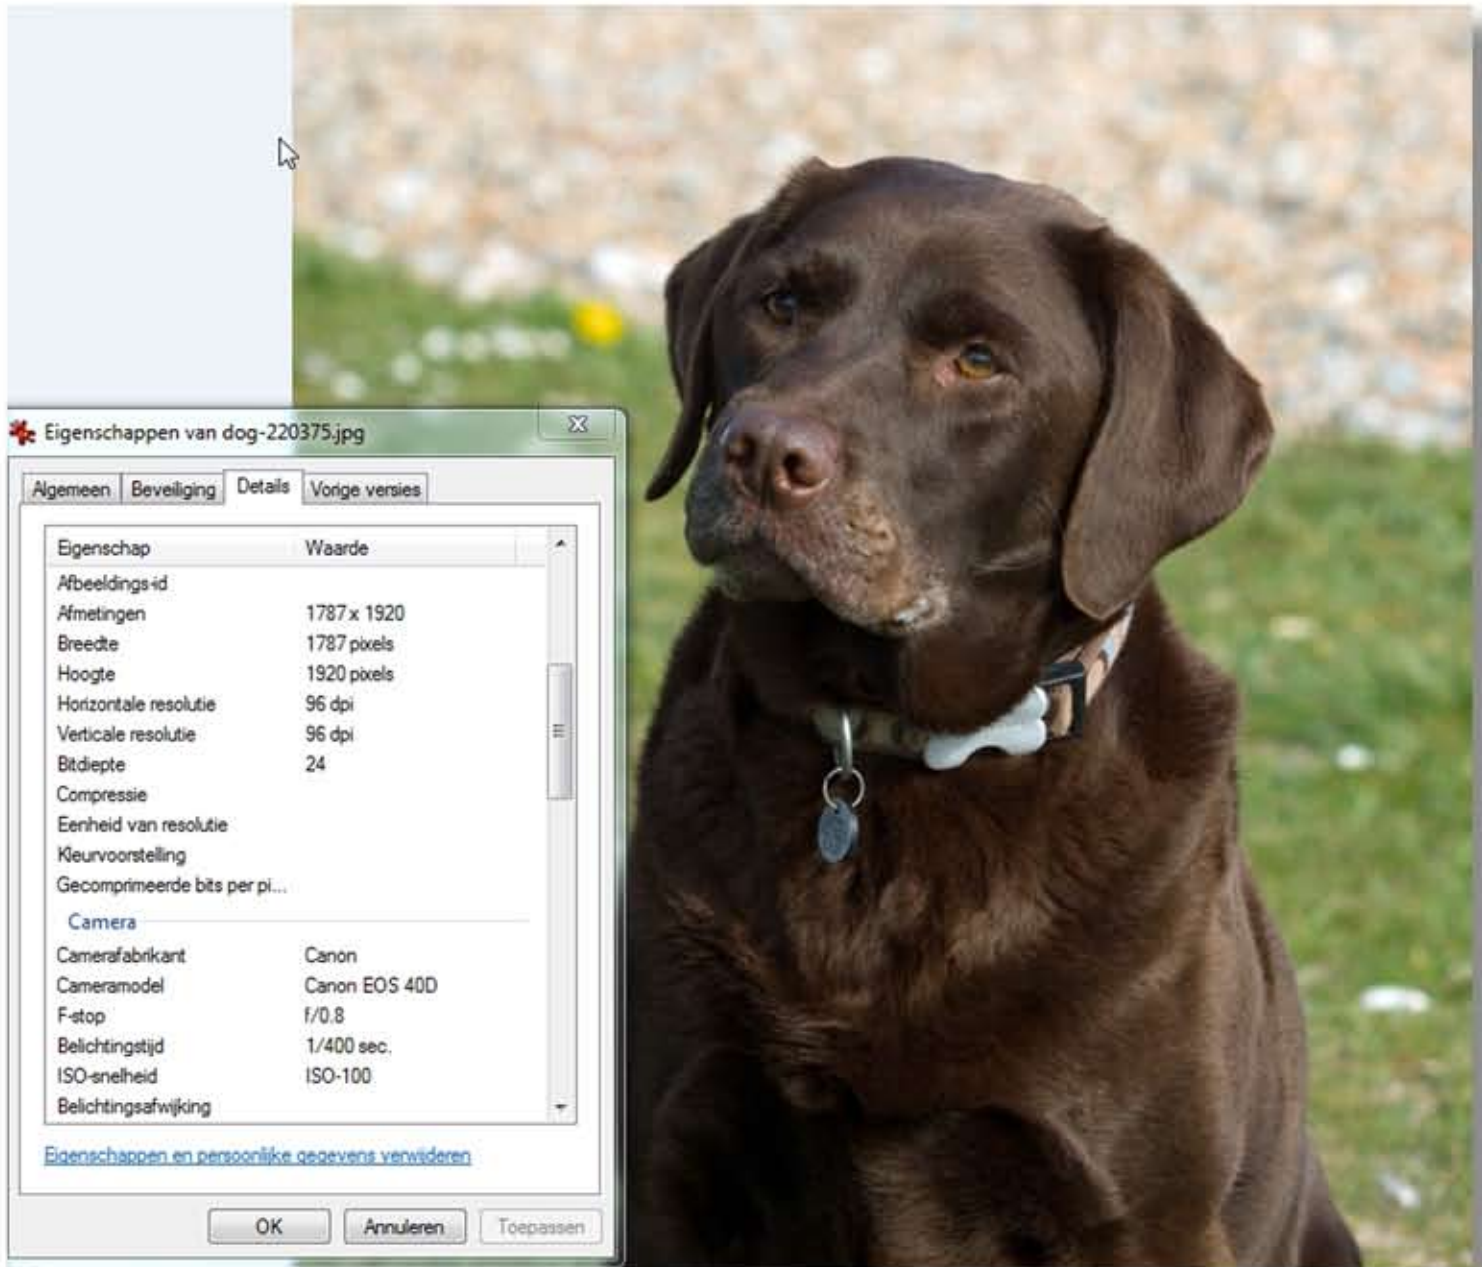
Eigenschappen van dog-220375.jpg

Algemeen | Beveiliging | Details | Vorige versies

| Eigenschap | Waarde |
|---|---|
| Afbeeldings-id | |
| Afmetingen | 1787 x 1920 |
| Breedte | 1787 pixels |
| Hoogte | 1920 pixels |
| Horizontale resolutie | 96 dpi |
| Verticale resolutie | 96 dpi |
| Bitdiepte | 24 |
| Compressie | |
| Eenheid van resolutie | |
| Kleurvoorstelling | |
| Gecomprimeerde bits per pi... | |
| Camera | |
| Camerafabrikant | Canon |
| Cameramodel | Canon EOS 40D |
| F-stop | f/0.8 |
| Belichtingstijd | 1/400 sec. |
| ISO-snelheid | ISO-100 |
| Belichtingsafwijking | |

Eigenschappen en persoonlijke gegevens verwijderen

OK | Annuleren | Toepassen